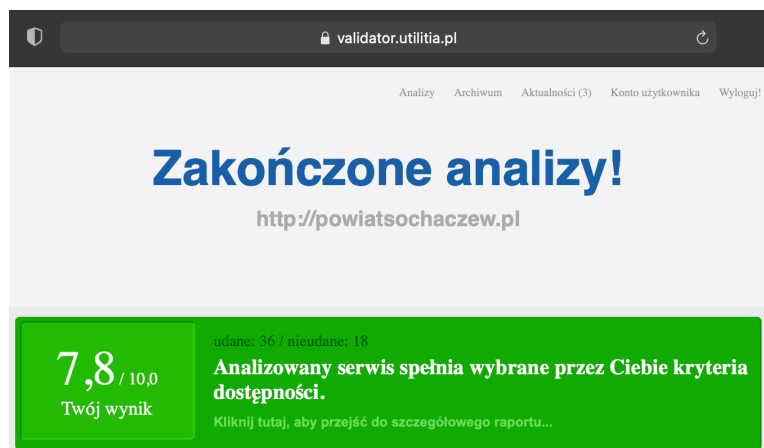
validator.utilitia.pl

Analizy Archiwum Aktualności (3) Konto użytkownika Wyloguj!

Zakończone analizy!

http://powiatsochaczew.pl

7,8 / 10,0
Twój wynik

udane: 36 / nieudane: 18

Analizowany serwis spełnia wybrane przez Ciebie kryteria dostępności.

Kliknij tutaj, aby przejść do szczegółowego raportu...